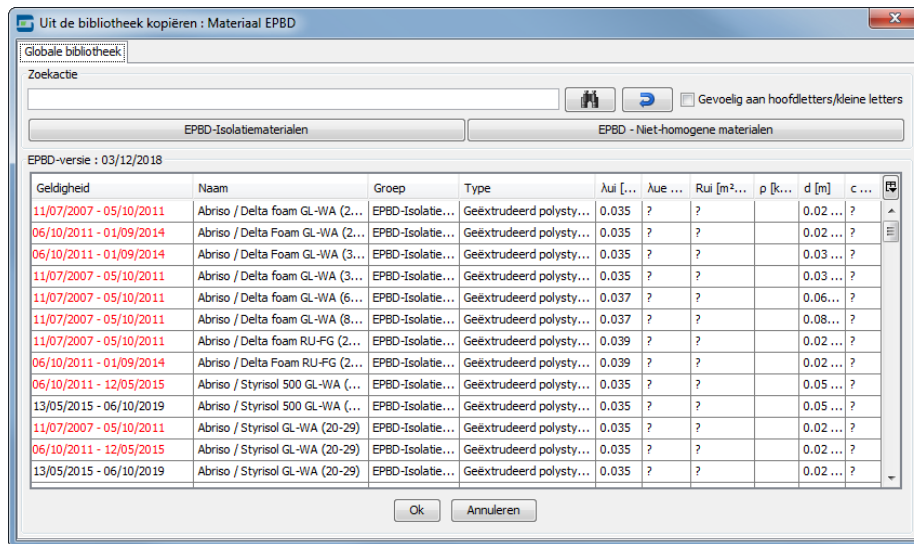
Uit de bibliotheek kopiëren : Materiaal EPBD

Globale bibliotheek

Zoekactie

Gevoelig aan hoofdletters/kleine letters

EPBD-Isolatiematerialen

EPBD - Niet-homogene materialen

EPBD-versie : 03/12/2018

| Geldigheid | Naam | Groep | Type | λui [... | λue ... | Rui [m²... | ρ [k... | d [m] | c ... |
|---|---|---|---|---|---|---|---|---|---|
| 11/07/2007 - 05/10/2011 | Abriso / Delta foam GL-WA (2... | EPBD-Isolatie... | Geëxtrudeerd polysty... | 0.035 | ? | ? | | 0.02 ... | ? |
| 06/10/2011 - 01/09/2014 | Abriso / Delta Foam GL-WA (2... | EPBD-Isolatie... | Geëxtrudeerd polysty... | 0.035 | ? | ? | | 0.02 ... | ? |
| 06/10/2011 - 01/09/2014 | Abriso / Delta Foam GL-WA (3... | EPBD-Isolatie... | Geëxtrudeerd polysty... | 0.035 | ? | ? | | 0.03 ... | ? |
| 11/07/2007 - 05/10/2011 | Abriso / Delta foam GL-WA (3... | EPBD-Isolatie... | Geëxtrudeerd polysty... | 0.035 | ? | ? | | 0.03 ... | ? |
| 11/07/2007 - 05/10/2011 | Abriso / Delta foam GL-WA (6... | EPBD-Isolatie... | Geëxtrudeerd polysty... | 0.037 | ? | ? | | 0.06... | ? |
| 11/07/2007 - 05/10/2011 | Abriso / Delta foam GL-WA (8... | EPBD-Isolatie... | Geëxtrudeerd polysty... | 0.037 | ? | ? | | 0.08... | ? |
| 11/07/2007 - 05/10/2011 | Abriso / Delta foam RU-FG (2... | EPBD-Isolatie... | Geëxtrudeerd polysty... | 0.039 | ? | ? | | 0.02 ... | ? |
| 06/10/2011 - 01/09/2014 | Abriso / Delta Foam RU-FG (2... | EPBD-Isolatie... | Geëxtrudeerd polysty... | 0.039 | ? | ? | | 0.02 ... | ? |
| 06/10/2011 - 12/05/2015 | Abriso / Styrisol 500 GL-WA (... | EPBD-Isolatie... | Geëxtrudeerd polysty... | 0.035 | ? | ? | | 0.05 ... | ? |
| 13/05/2015 - 06/10/2019 | Abriso / Styrisol 500 GL-WA (... | EPBD-Isolatie... | Geëxtrudeerd polysty... | 0.035 | ? | ? | | 0.05 ... | ? |
| 11/07/2007 - 05/10/2011 | Abriso / Styrisol GL-WA (20-29) | EPBD-Isolatie... | Geëxtrudeerd polysty... | 0.035 | ? | ? | | 0.02 ... | ? |
| 06/10/2011 - 12/05/2015 | Abriso / Styrisol GL-WA (20-29) | EPBD-Isolatie... | Geëxtrudeerd polysty... | 0.035 | ? | ? | | 0.02 ... | ? |
| 13/05/2015 - 06/10/2019 | Abriso / Styrisol GL-WA (20-29) | EPBD-Isolatie... | Geëxtrudeerd polysty... | 0.035 | ? | ? | | 0.02 ... | ? |

Ok

Annuleren